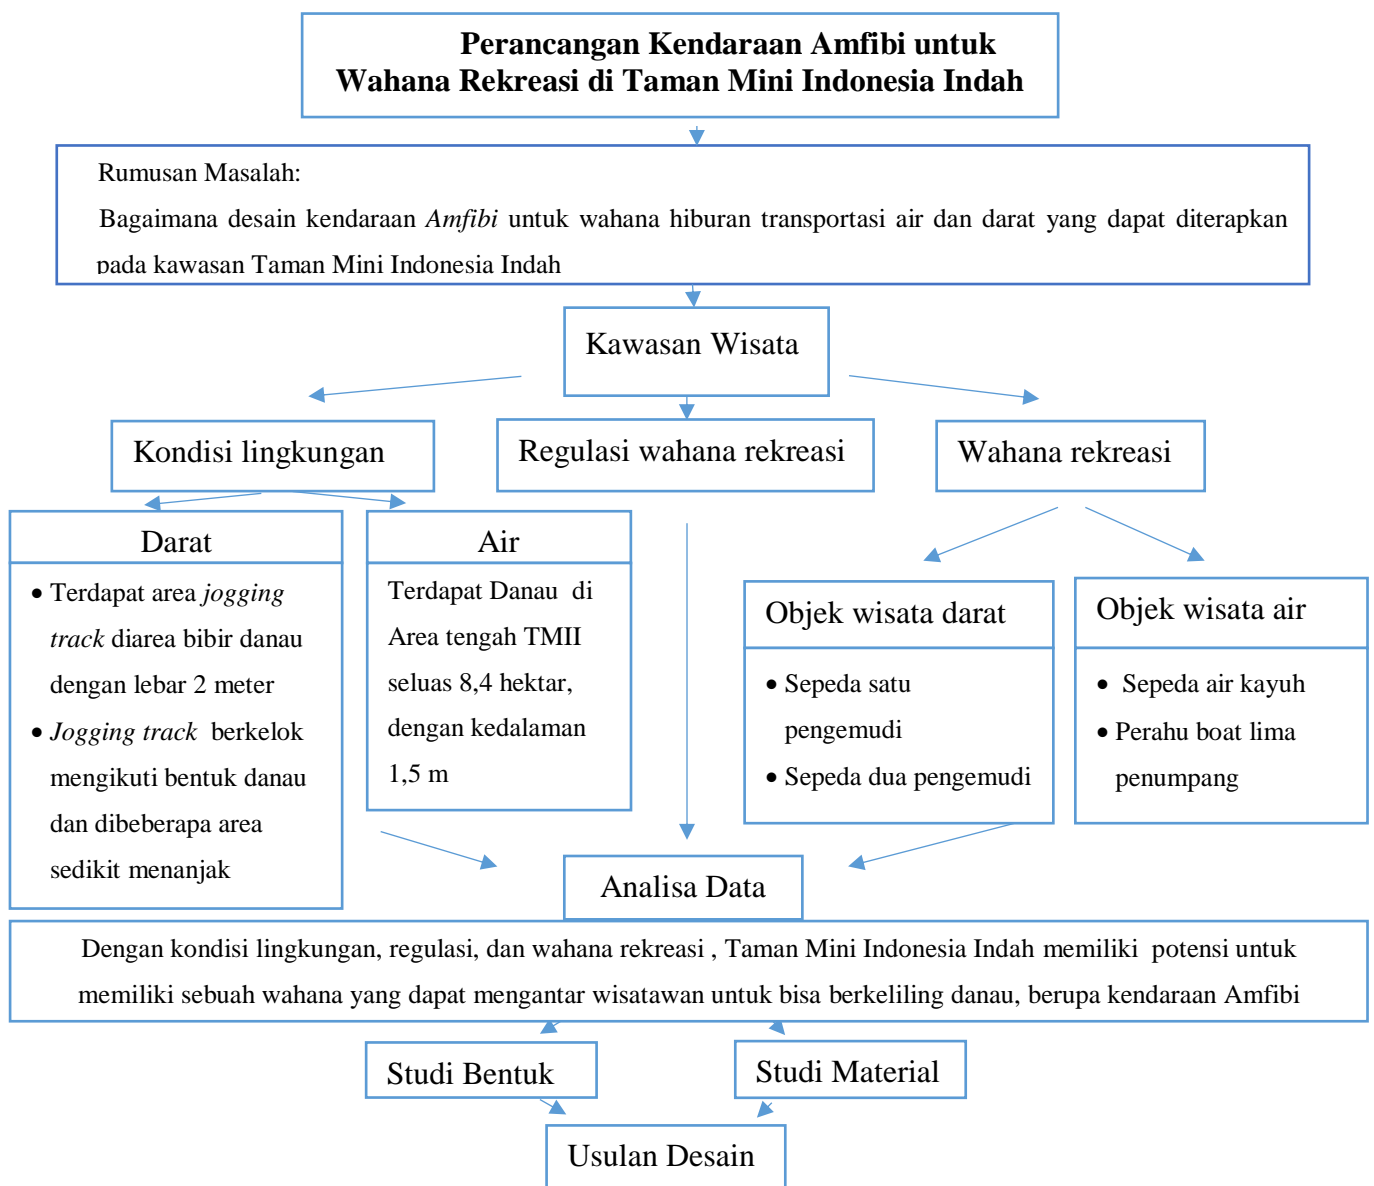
Perancangan Kendaraan Amfibi untuk Wahana Rekreasi di Taman Mini Indonesia Indah

Rumusan Masalah:

Bagaimana desain kendaraan *Amfibi* untuk wahana hiburan transportasi air dan darat yang dapat diterapkan pada kawasan Taman Mini Indonesia Indah

Kawasan Wisata

Kondisi lingkungan

Regulasi wahana rekreasi

Wahana rekreasi

Darat

- Terdapat area *jogging track* diarea bibir danau dengan lebar 2 meter
- *Jogging track* berkelok mengikuti bentuk danau dan dibeberapa area sedikit menanjak

Air

Terdapat Danau di Area tengah TMII seluas 8,4 hektar, dengan kedalaman 1,5 m

Objek wisata darat

- Sepeda satu pengemudi
- Sepeda dua pengemudi

Objek wisata air

- Sepeda air kayuh
- Perahu boat lima penumpang

Analisa Data

Dengan kondisi lingkungan, regulasi, dan wahana rekreasi , Taman Mini Indonesia Indah memiliki potensi untuk memiliki sebuah wahana yang dapat mengantar wisatawan untuk bisa berkeliling danau, berupa kendaraan Amfibi

Studi Bentuk

Studi Material

Usulan Desain